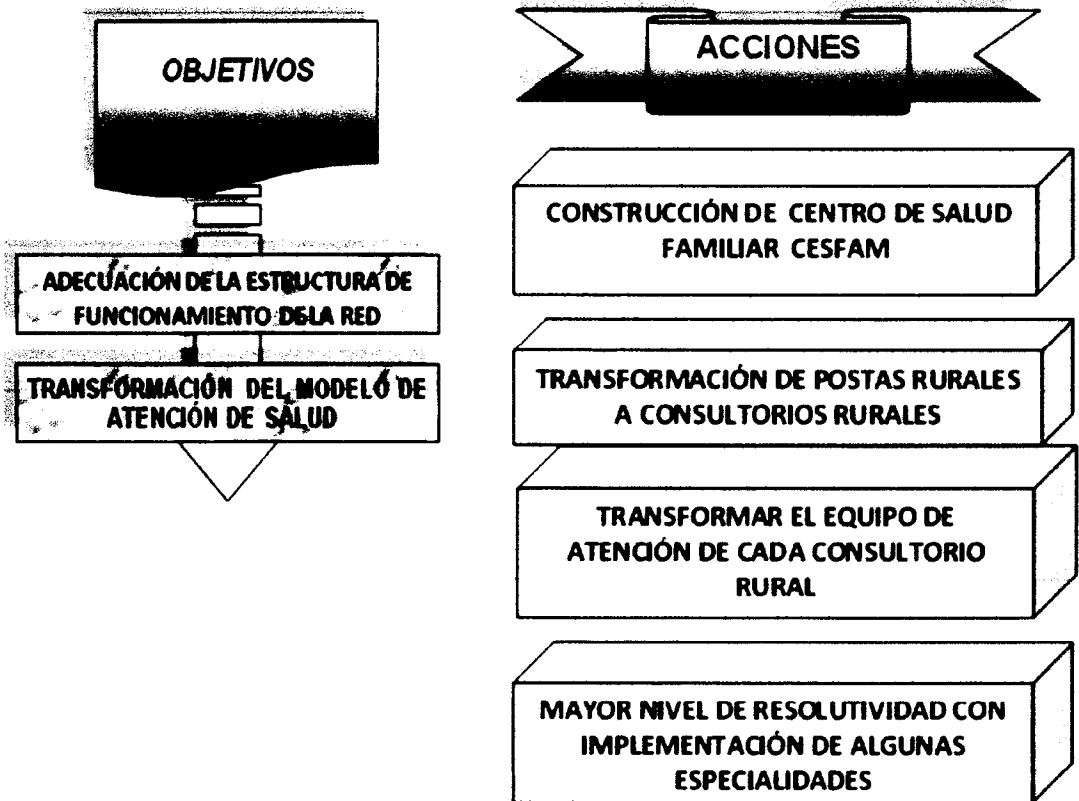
OBJETIVOS

ADECUACIÓN DE LA ESTRUCTURA DE FUNCIONAMIENTO DELA RED

TRANSFORMACIÓN DEL MODELO DE ATENCIÓN DE SALUD

ACCIONES

CONSTRUCCIÓN DE CENTRO DE SALUD FAMILIAR CESFAM

TRANSFORMACIÓN DE POSTAS RURALES A CONSULTORIOS RURALES

TRANSFORMAR EL EQUIPO DE ATENCIÓN DE CADA CONSULTORIO RURAL

MAYOR NIVEL DE RESOLUTIVIDAD CON IMPLEMENTACIÓN DE ALGUNAS ESPECIALIDADES